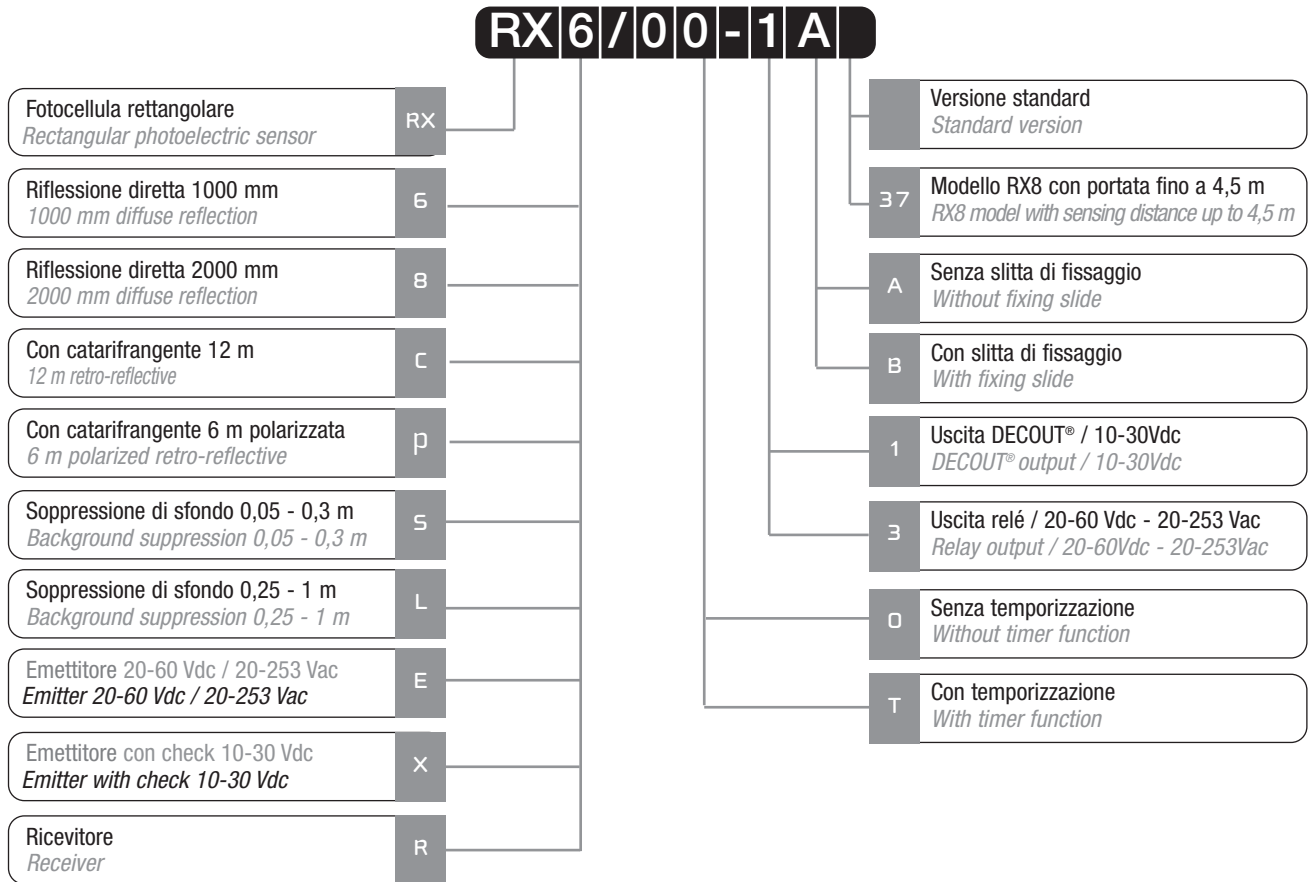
RX 6 / 0 0 - 1 A

Fotocellula rettangolare
Rectangular photoelectric sensor
RX

Riflessione diretta 1000 mm
1000 mm diffuse reflection
6

Riflessione diretta 2000 mm
2000 mm diffuse reflection
8

Con catarifrangente 12 m
12 m retro-reflective
C

Con catarifrangente 6 m polarizzata
6 m polarized retro-reflective
P

Soppressione di sfondo 0,05 - 0,3 m
Background suppression 0,05 - 0,3 m
S

Soppressione di sfondo 0,25 - 1 m
Background suppression 0,25 - 1 m
L

Emettitore 20-60 Vdc / 20-253 Vac
Emitter 20-60 Vdc / 20-253 Vac
E

Emettitore con check 10-30 Vdc
Emitter with check 10-30 Vdc
X

Ricevitore
Receiver
R

Versione standard
Standard version

37
Modello RX8 con portata fino a 4,5 m
RX8 model with sensing distance up to 4,5 m

A
Senza slitta di fissaggio
Without fixing slide

B
Con slitta di fissaggio
With fixing slide

1
Uscita DECOUT® / 10-30Vdc
DECOUT® output / 10-30Vdc

3
Uscita relé / 20-60 Vdc - 20-253 Vac
Relay output / 20-60Vdc - 20-253Vac

0
Senza temporizzazione
Without timer function

T
Con temporizzazione
With timer function